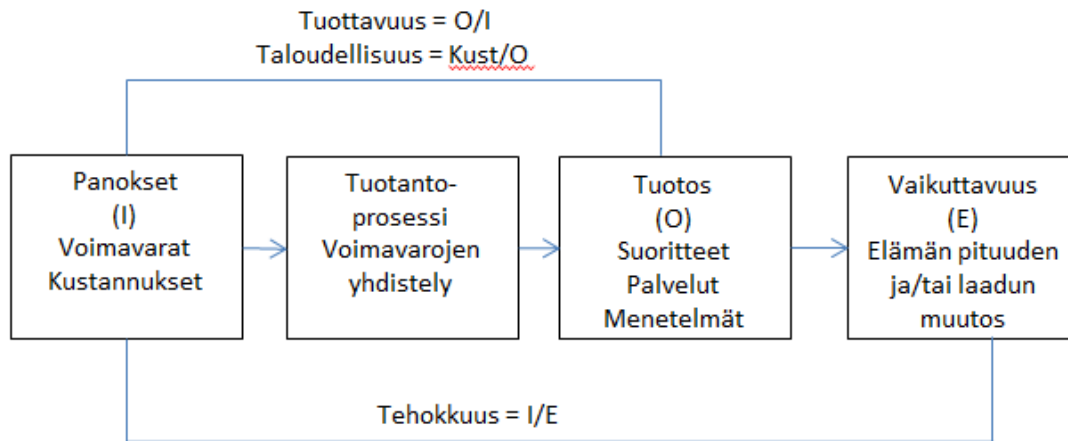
Tuottavuus = O/I
Taloudellisuus = Kust/O

Panokset
(I)
Voimavarat
Kustannukset

Tuotanto-
prosessi
Voimavarojen
yhdistely

Tuotos
(O)
Suoritteet
Palvelut
Menetelmät

Vaikuttavuus
(E)
Elämän pituuden
ja/tai laadun
muutos

Tehokkuus = I/E